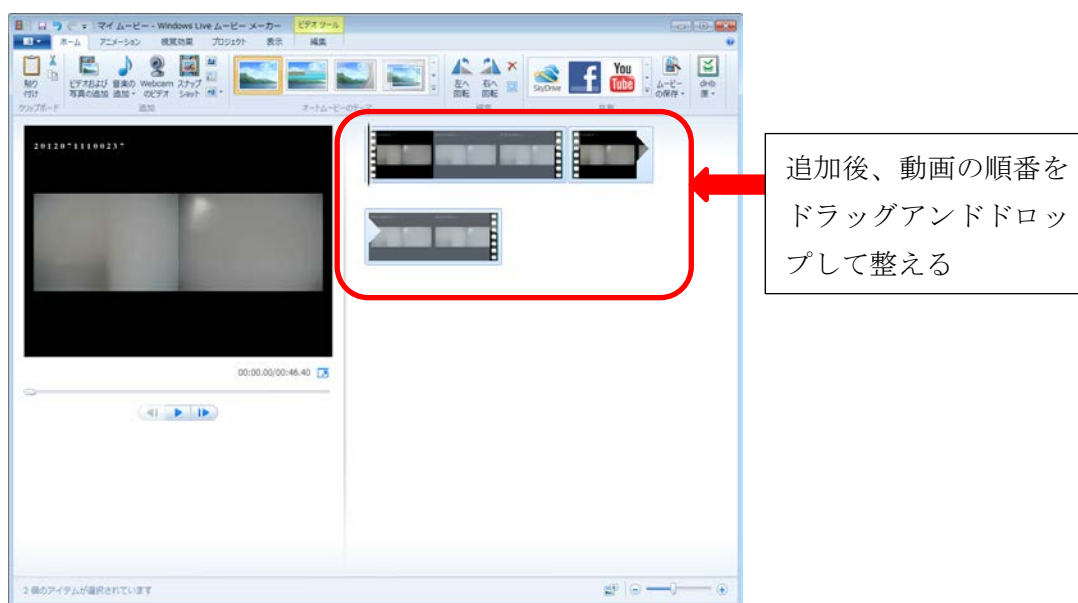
マイ ムービー - Windows Live ムービー メーカー

ビデオ ツール

ホーム　アニメーション　視覚効果　プロジェクト　表示　編集

貼り付け

クリップボード

ビデオおよび写真の追加　音楽の追加　Webcam のビデオ　スナップショット

追加

オートムービーのテーマ

左へ回転　右へ回転

編集

SkyDrive　You Tube　ムービーの保存

共有

サイン

20120711100237

00:00.00/00:46.40

2 個のアイテムが選択されています

追加後、動画の順番をドラッグアンドドロップして整える